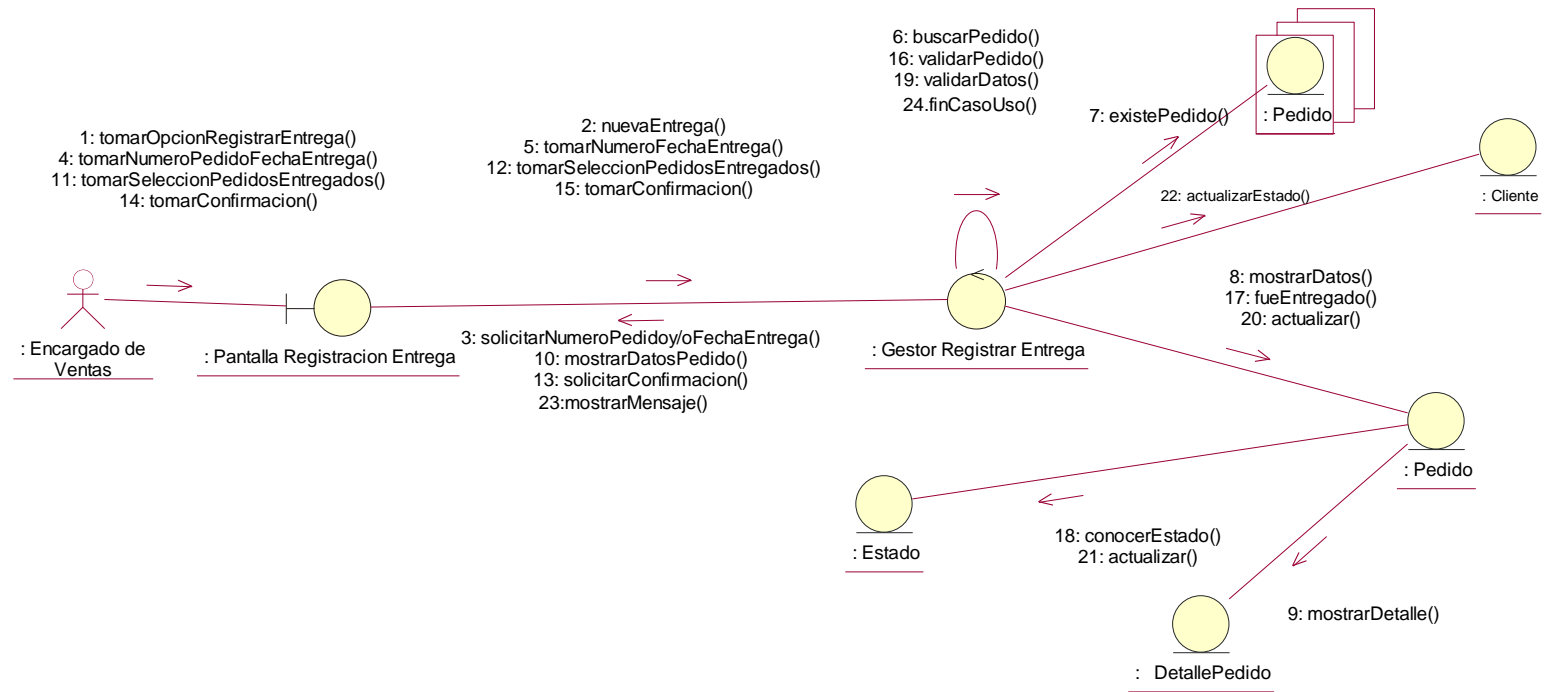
6: buscarPedido()
16: validarPedido()
19: validarDatos()
24.finCasoUso()

: Pedido

7: existePedido()

1: tomarOpcionRegistrarEntrega()
4: tomarNumeroPedidoFechaEntrega()
11: tomarSeleccionPedidosEntregados()
14: tomarConfirmacion()

2: nuevaEntrega()
5: tomarNumeroFechaEntrega()
12: tomarSeleccionPedidosEntregados()
15: tomarConfirmacion()

22: actualizarEstado()

: Cliente

8: mostrarDatos()
17: fueEntregado()
20: actualizar()

: Encargado de Ventas

: Pantalla Registracion Entrega

3: solicitarNumeroPedidoy/oFechaEntrega()
10: mostrarDatosPedido()
13: solicitarConfirmacion()
23:mostrarMensaje()

: Gestor Registrar Entrega

: Pedido

: Estado

18: conocerEstado()
21: actualizar()

9: mostrarDetalle()

: DetallePedido